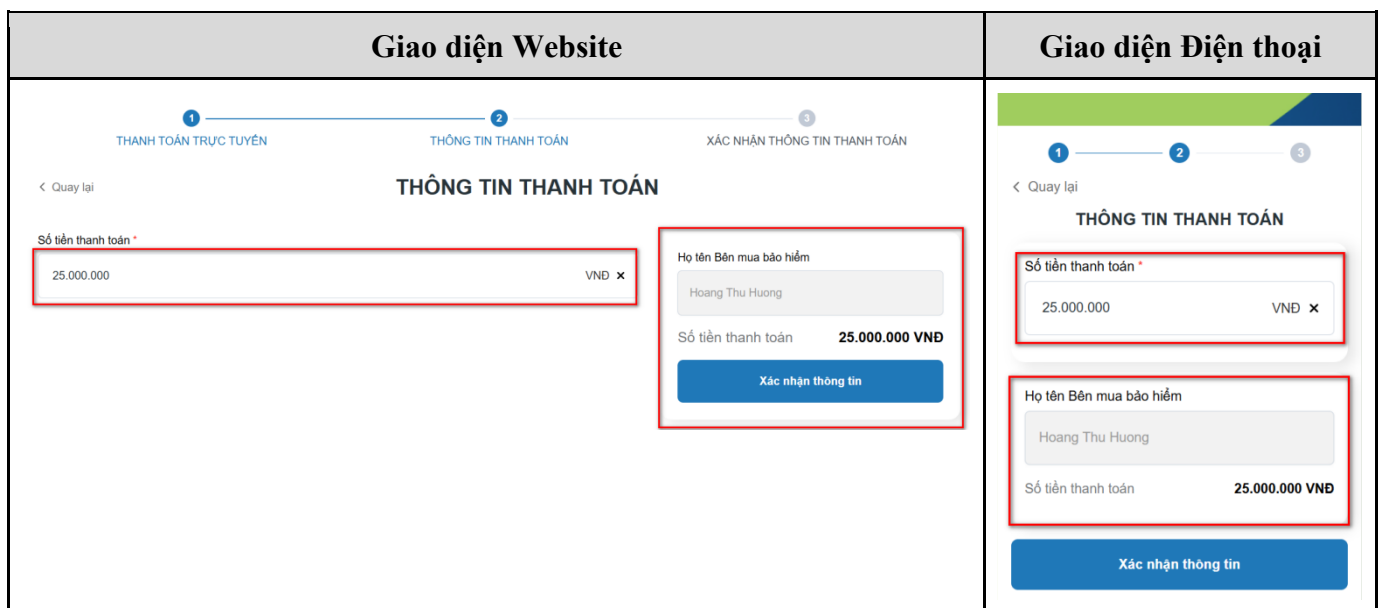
| Giao diện Website | Giao diện Điện thoại |
|---|---|
| 1 THANH TOÁN TRỰC TUYẾN 2 THÔNG TIN THANH TOÁN 3 XÁC NHẬN THÔNG TIN THANH TOÁN < Quay lại THÔNG TIN THANH TOÁN Số tiền thanh toán * 25.000.000 VNĐ × Họ tên Bên mua bảo hiểm Hoang Thu Huong Số tiền thanh toán 25.000.000 VNĐ Xác nhận thông tin | 1 2 3 < Quay lại THÔNG TIN THANH TOÁN Số tiền thanh toán * 25.000.000 VNĐ × Họ tên Bên mua bảo hiểm Hoang Thu Huong Số tiền thanh toán 25.000.000 VNĐ Xác nhận thông tin |